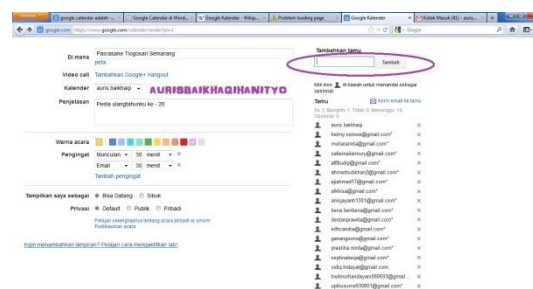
Firefox | google calendar adalah ... | Google Calendar di Word... | Google Kalender - Wikip... | Problem loading page | Google Kalender | [M] Kotak Masuk (40) - auris... | +

https://www.google.com/calendar/render?pli=1

Google

Di mana Pasarsarie Tlogosari Semarang
peta

Video call Tambahkan Google+ Hangout

Kalender auris baikhaqi

AURISBAIKHAQIHANITYO

Penjelasan Pesta ulangtahunku ke - 20

Warna acara

Pengingat Munculan 30 menit ×
Email 30 menit ×
Tambah pengingat

Tampilkan saya sebagai Bisa Datang Sibuk

Privasi Default Publik Pribadi

Pelajari selengkapnya tentang acara pribadi vs umum
Publikasikan acara

Ingin menambahkan lampiran? Pelajari cara mengaktifkan lab!

Tambahkan tamu

Tambah

Klik ikon di bawah untuk menandai sebagai opsional.

Tamu Kirim email ke tamu

Ya: 0, Mungkin: 1, Tidak: 0, Menunggu: 14, Opsional: 0

auris baikhaqi
helmy.ramona@gmail.com*
mutiaramita@gmail.com*
safarinailamour@gmail.com*
affbudp@gmail.com*
ahmadbudikhan2@gmail.com*
ajahmad17@gmail.com*
alkhsa@gmail.com*
amiqayam1301@gmail.com*
bena.barbana@gmail.com*
destaniprawita@gmail.com*
edhcandra@gmail.com*
gananggara@gmail.com*
prastika.nindia@gmail.com*
septinabeqo@gmail.com*
sidiq.hidayat@gmail.com*
bwinurhandayani98093@gmail.
upikusuma93891@gmail.com*